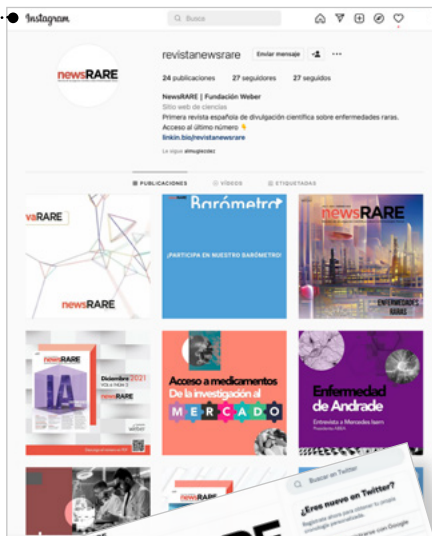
Instagram

Busca

newsRARE

revistanewsrare

Enviar mensaje

24 publicaciones 27 seguidores 27 seguidos

NewsRARE | Fundación Weber

Sitio web de ciencias

Primera revista española de divulgación científica sobre enfermedades raras. Acceso al último número 👇

linkin.bio/revistanewsrare

Lo sigue almugleczlez

PUBLICACIONES VÍDEOS ETIQUETADAS

vaRARE

newsRARE

Barómetro

¡PARTICIPA EN NUESTRO BARÓMETRO!

newsRARE

ENFERMEDADES RARAS

newsRARE

IA

Diciembre 2021 VOL 4 NÚM 2

newsRARE

Acceso a medicamentos

De la investigación al

MERCADO

Enfermedad de Andrade

Entrevista a Mercedes Isern Presidenta ASEA

Buscar en Twitter

¿Eres nuevo en Twitter?

Regístrate ahora para obtener tu propia cronología personalizada.

Registrarse con Google